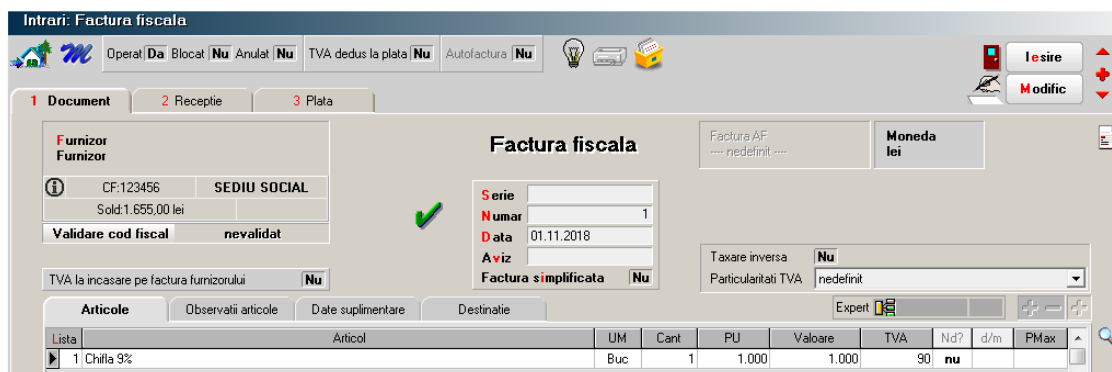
Intrari: Factura fiscala

Operat Da Blocat Nu Anulat Nu TVA dedus la plata Nu Autofactura Nu

Iesire
Modific

1 Document 2 Receptie 3 Plata

Furnizor
Furnizor

CF:123456 SEDIU SOCIAL
Sold:1.655,00 lei
Validare cod fiscal nevalidat

Factura fiscala

Factura AF
---- nedefinit ----

Moneda
lei

Serie
Numar 1
Data 01.11.2018
Aviz
Factura simplificata Nu

Taxare inversa Nu
Particularitati TVA nedefinit

TVA la incasare pe factura furnizorului Nu

Articole Observatii articole Date suplimentare Destinatie

Expert

| Lista | Articol | UM | Cant | PU | Valoare | TVA | Nd? | d/m | PMax |
|---|---|---|---|---|---|---|---|---|---|
| 1 | Chifla 9% | Buc | 1 | 1.000 | 1.000 | 90 | nu | | |